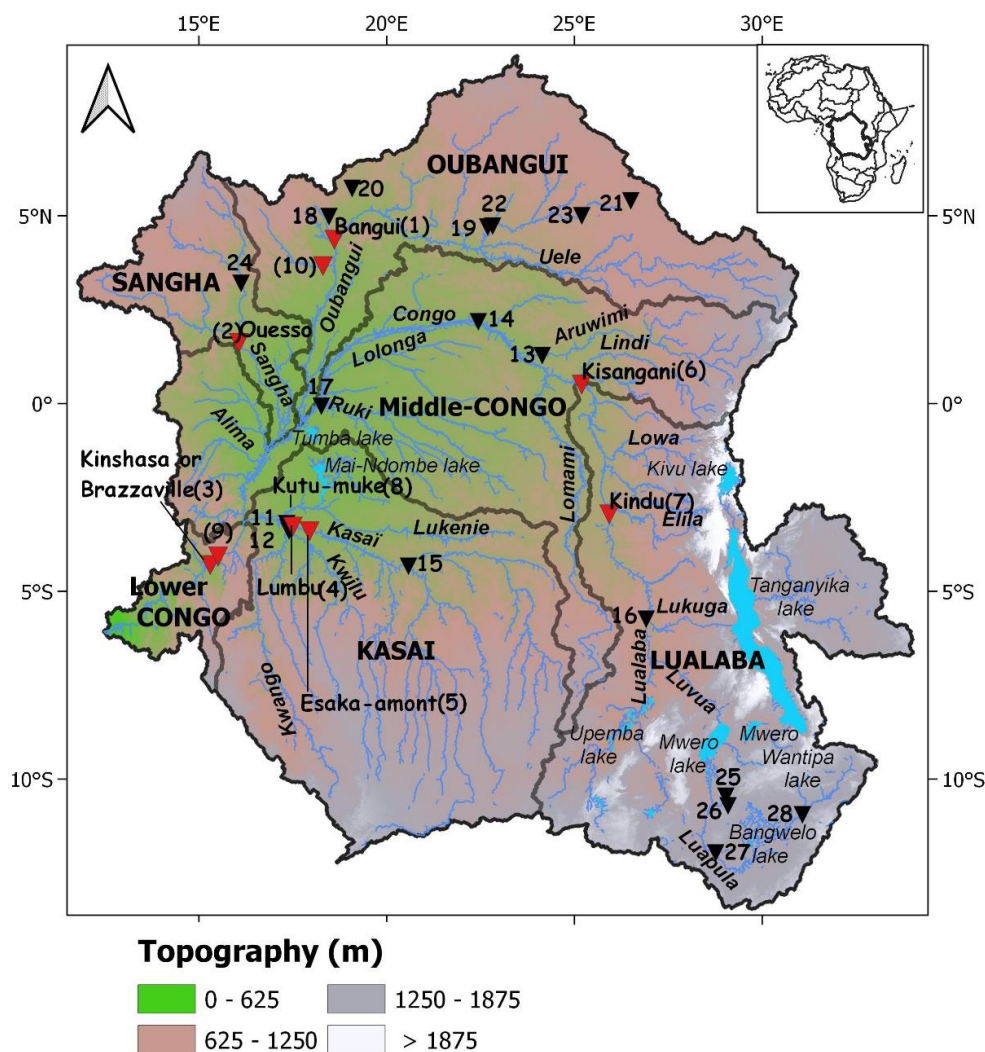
15°E 20°E 25°E 30°E

5°N 5°N
0° 0°
5°S 5°S
10°S 10°S

OUBANGUI
20
18
22
19
23
21
Bangui(1)
(10)
24
SANGHA
Uele
Oubangui
Congo
14
Aruwimi
13
Lindi
(2) Ouesso
Sangha
Lolonga
Kisangani(6)
17
Ruki
Middle-CONGO
Alima
Tumba lake
Lowa
Kivu lake
Mai-Ndombe lake
Kinshasa or Brazzaville(3)
Kutu-muke(8)
Lomami
Kindu(7)
Elila
(9)
11
12
Kasai
Lukenie
15
Kwilu
Lumbu(4)
Lower CONGO
Tanganyika lake
16
Lukuga
KASAI
LUALABA
Kwango
Esaka-amont(5)
Lualaba
Luvua
Upemba lake
Mwero lake
Mwero Wantipa lake
25
26
28
Bangwelo lake
27
Luapula

Topography (m)
0 - 625
625 - 1250
1250 - 1875
> 1875